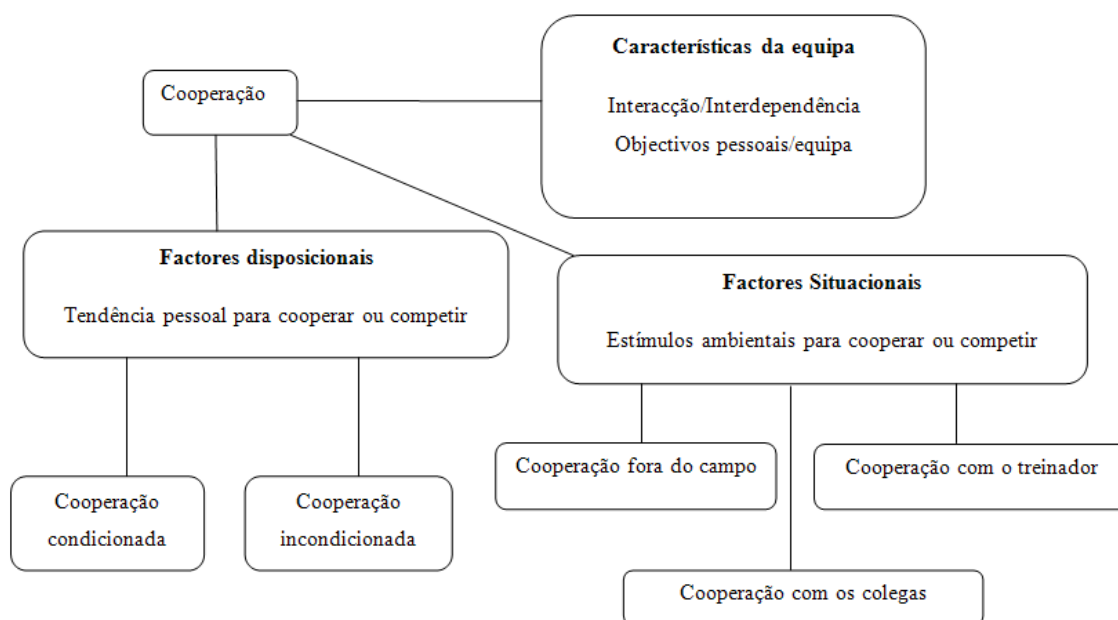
Cooperação

Características da equipa

Interacção/Interdependência

Objectivos pessoais/equipa

Factores disposicionais

Tendência pessoal para cooperar ou competir

Factores Situacionais

Estímulos ambientais para cooperar ou competir

Cooperação condicionada

Cooperação incondicionada

Cooperação fora do campo

Cooperação com o treinador

Cooperação com os colegas